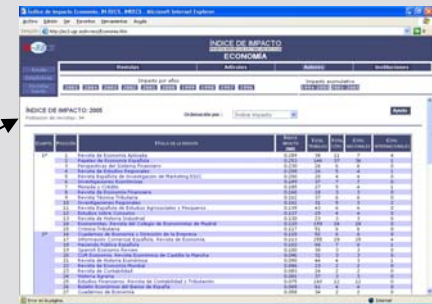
Índice de Impacto Economía. IN-RECS, AMECS - Microsoft Internet Explorer

Archivo Edición Ver Favoritos Herramientas Ayuda

ÍNDICE DE IMPACTO
ECONOMÍA

Revistas | Artículos | Autores | Instituciones

Impacto por años | Impacto acumulativo

INDICE DE IMPACTO: 2005

Ordenación por: Índice impacto

Ayuda

| Cuartil | Posición | Título de la revista |
|---|---|---|
| 1º | 1 | Revista de Economía Aplicada |
| | 2 | Papeles de Economía Española |
| | 3 | Perspectivas del Sistema Financiero |
| | 4 | Revista de Estudios Regionales |
| | 5 | Revista Española de Investigación de Marketing ESIC |
| | 6 | Investigaciones Económicas |
| | 7 | Moneda y Crédito |
| | 8 | Revista de Economía Financiera |
| | 9 | Revista Técnica Tributaria |
| | 10 | Investigaciones Regionales |
| | 11 | Revista Española de Estudios Agrosociales y Pesqueros |
| | 12 | Estudios sobre Consumo |
| | 13 | Revista de Historia Industrial |
| | 14 | Economistas: Revista del Colegio de Economistas de Madrid |
| | 15 | Crónica Tributaria |
| 2º | 16 | Cuadernos de Economía y Dirección de la Empresa |
| | 17 | Información Comercial Española. Revista de Economía |
| | 18 | Hacienda Pública Española |
| | 19 | Spanish Economic Review |
| | 20 | CLM Economía. Revista Económica de Castilla la Mancha |
| | 21 | Revista de Historia Económica |
| | 22 | Revista de Economía Mundial |
| | 23 | Revista de Contabilidad |
| | 24 | Historia Agraria |
| | 25 | Estudios Financieros. Revista de Contabilidad y Tributación |
| | 26 | Boletín Económico del Banco de España |
| | 27 | Cuadernos de Economía |

Internet